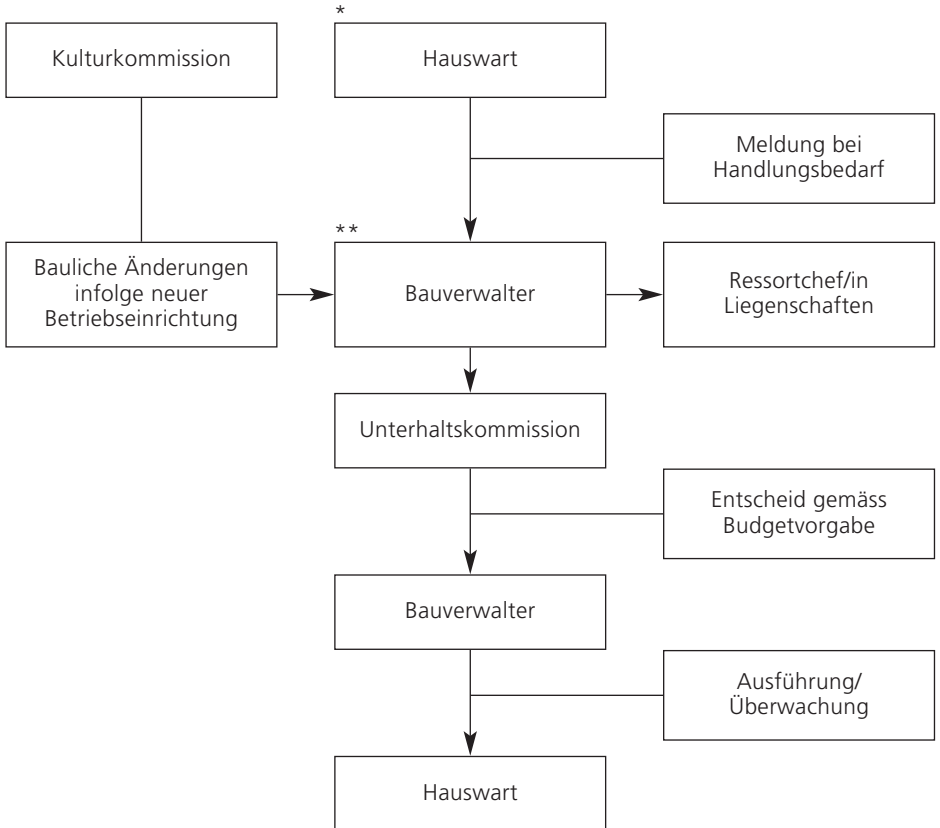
Kulturkommission

*
Hauswart

Meldung bei Handlungsbedarf

Bauliche Änderungen infolge neuer Betriebseinrichtung

**
Bauverwalter

Ressortchef/in Liegenschaften

Unterhaltskommission

Entscheid gemäss Budgetvorgabe

Bauverwalter

Ausführung/ Überwachung

Hauswart